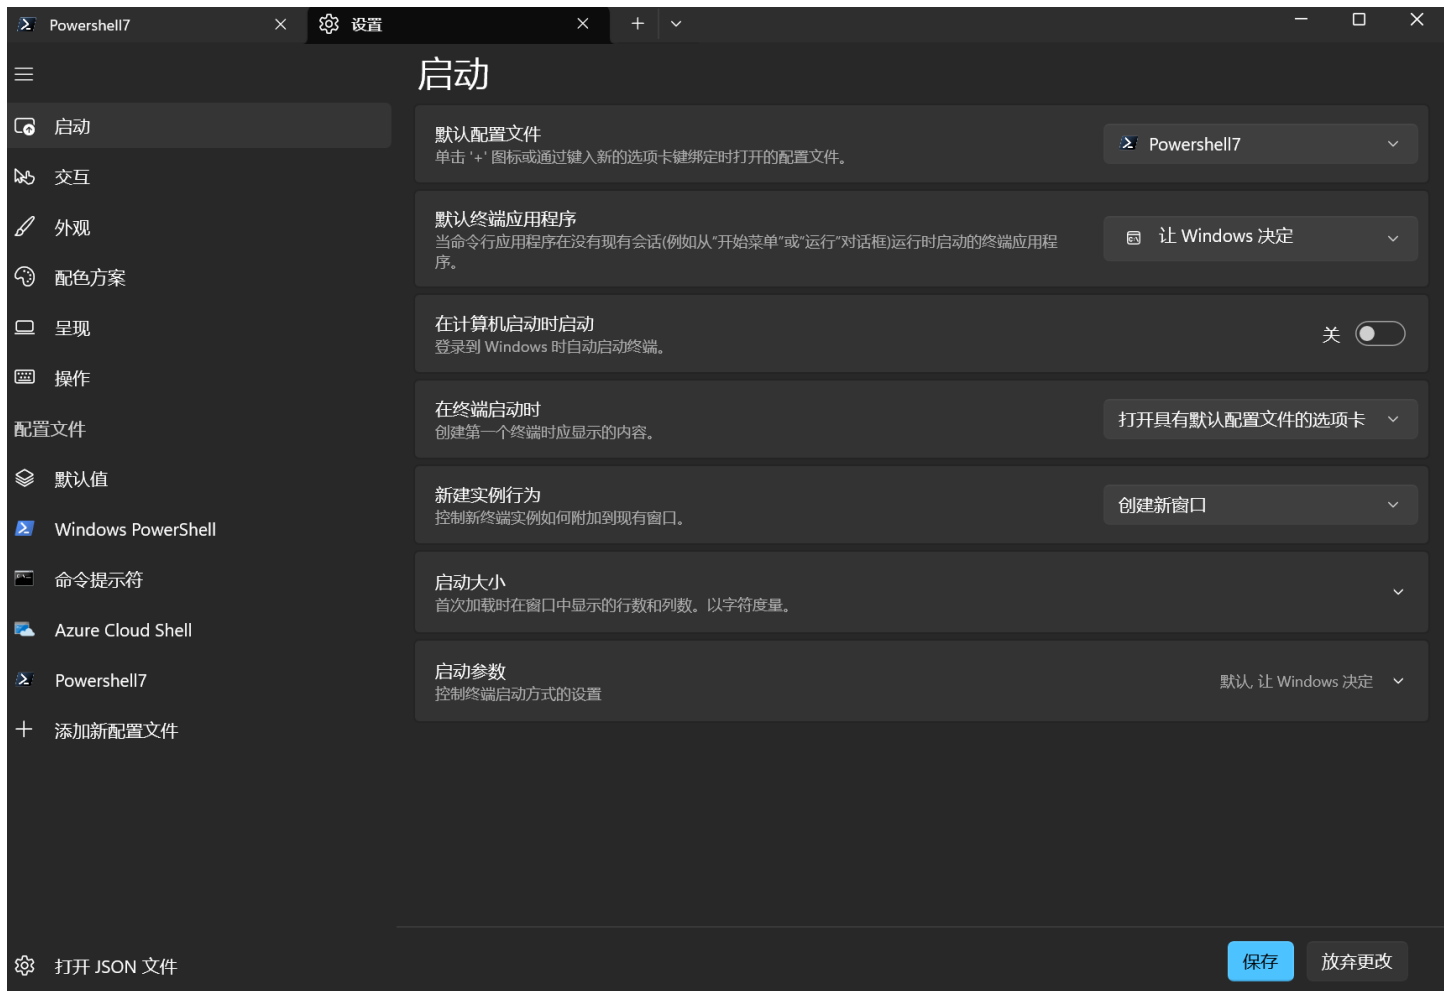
Powershell7 × 设置 × + ⌄

启动

启动
交互
外观
配色方案
呈现
操作
配置文件
默认值
Windows PowerShell
命令提示符
Azure Cloud Shell
Powershell7
添加新配置文件

默认配置文件
单击 '+' 图标或通过键入新的选项卡键绑定时打开的配置文件。
Powershell7

默认终端应用程序
当命令行应用程序在没有现有会话(例如从"开始菜单"或"运行"对话框)运行时启动的终端应用程序。
让 Windows 决定

在计算机启动时启动
登录到 Windows 时自动启动终端。
关

在终端启动时
创建第一个终端时应显示的内容。
打开具有默认配置文件的选项卡

新建实例行为
控制新终端实例如何附加到现有窗口。
创建新窗口

启动大小
首次加载时在窗口中显示的行数和列数。以字符度量。

启动参数
控制终端启动方式的设置
默认, 让 Windows 决定

打开 JSON 文件

保存
放弃更改